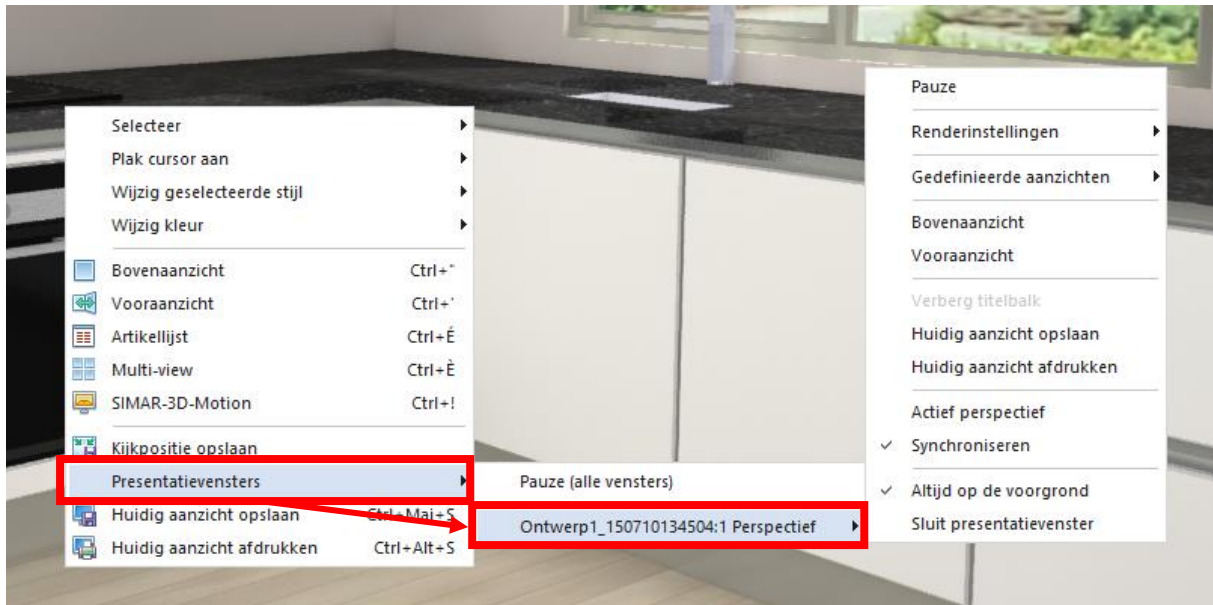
Selecteer
Plak cursor aan
Wijzig geselecteerde stijl
Wijzig kleur

Bovenaanzicht Ctrl+"
Vooraanzicht Ctrl+'
Artikellijst Ctrl+É
Multi-view Ctrl+È
SIMAR-3D-Motion Ctrl+!

Kijkpositie opslaan
Presentatievensters
Huidig aanzicht opslaan Ctrl+Maj+S
Huidig aanzicht afdrukken Ctrl+Alt+S

Pauze (alle vensters)
Ontwerp1_150710134504:1 Perspectief

Pauze

Renderinstellingen

Gedefinieerde aanzichten

Bovenaanzicht
Vooraanzicht

Verberg titelbalk
Huidig aanzicht opslaan
Huidig aanzicht afdrukken

Actief perspectief
✓ Synchroniseren

✓ Altijd op de voorgrond
Sluit presentatievenster